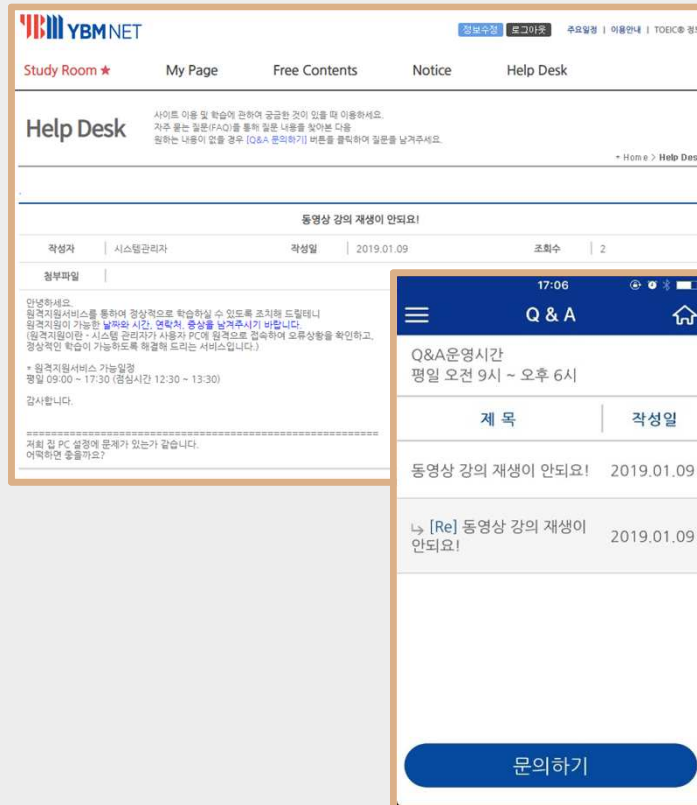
YBM NET

정보수정 로그아웃 주요일정 | 이용안내 | TOEIC® 정

Study Room ★ My Page Free Contents Notice Help Desk

Help Desk

사이트 이용 및 학습에 관하여 궁금한 것이 있을 때 이용하세요.
자주 묻는 질문(FAQ)을 통해 질문 내용을 찾아본 다음
원하는 내용이 없을 경우 [Q&A 문의하기] 버튼을 클릭하여 질문을 남겨주세요.

+ Home > Help Des

동영상 강의 재생이 안되요!

| 작성자 | 시스템관리자 | 작성일 | 2019.01.09 | 조회수 | 2 |
|---|---|---|---|---|---|
| 첨부파일 | | | | | |

안녕하세요.
원격지원서비스를 통하여 정상적으로 학습하실 수 있도록 조치해 드릴테니
원격지원이 가능한 날짜와 시간, 연락처, 증상을 남겨주시기 바랍니다.
(원격지원이란 - 시스템 관리자가 사용자 PC에 원격으로 접속하여 오류상황을 확인하고, 정상적인 학습이 가능하도록 해결해 드리는 서비스입니다.)

+ 원격지원서비스 가능일정
평일 09:00 ~ 17:30 (점심시간 12:30 ~ 13:30)

감사합니다.

==========================================================

저희 집 PC 설정에 문제가 있는가 같습니다.
어떻하면 좋을까요?

17:06

Q & A

Q&A운영시간
평일 오전 9시 ~ 오후 6시

| 제 목 | 작성일 |
|---|---|
| 동영상 강의 재생이 안되요! | 2019.01.09 |
| ↳ [Re] 동영상 강의 재생이 안되요! | 2019.01.09 |

문의하기